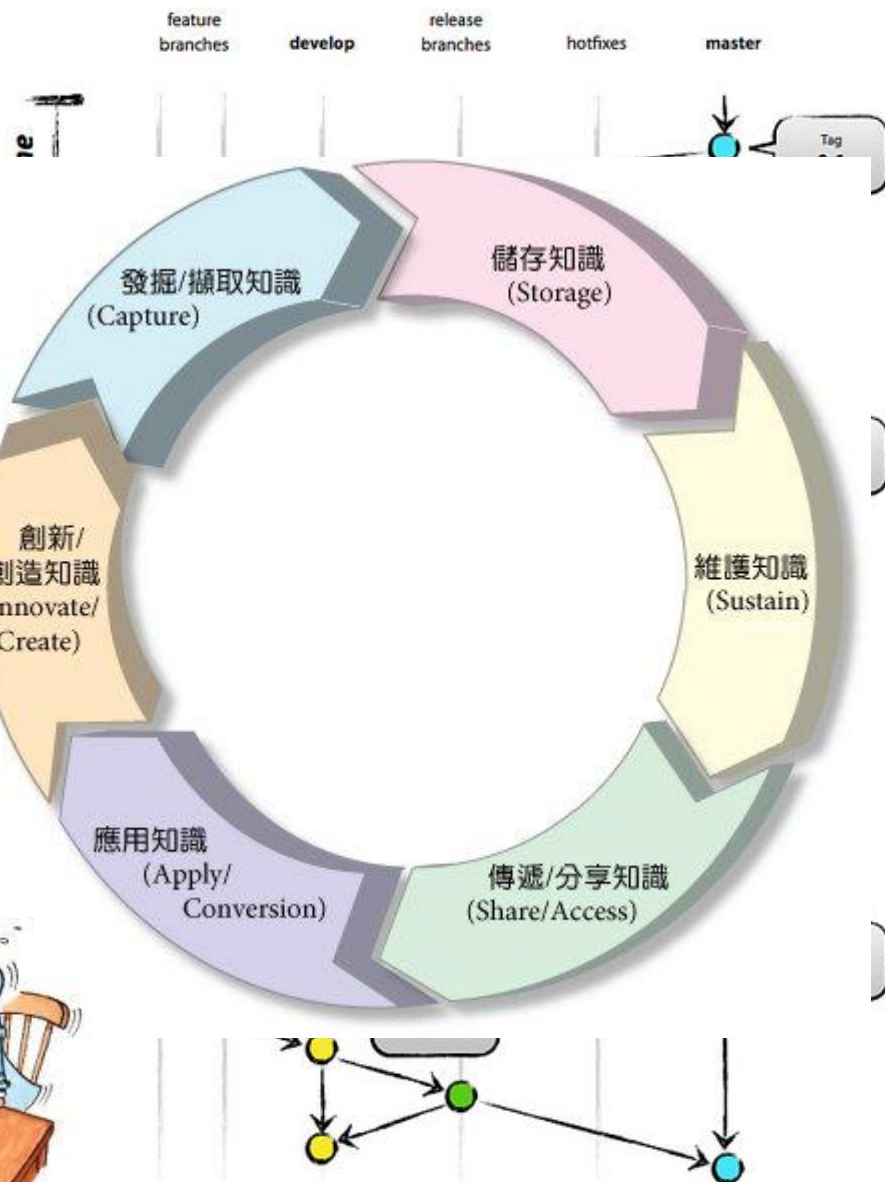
feature branches

develop

release branches

hotfixes

master

Tag

發掘/擷取知識
(Capture)

儲存知識
(Storage)

維護知識
(Sustain)

傳遞/分享知識
(Share/Access)

應用知識
(Apply/ Conversion)

創新/
創造知識
nnovate/
Create)